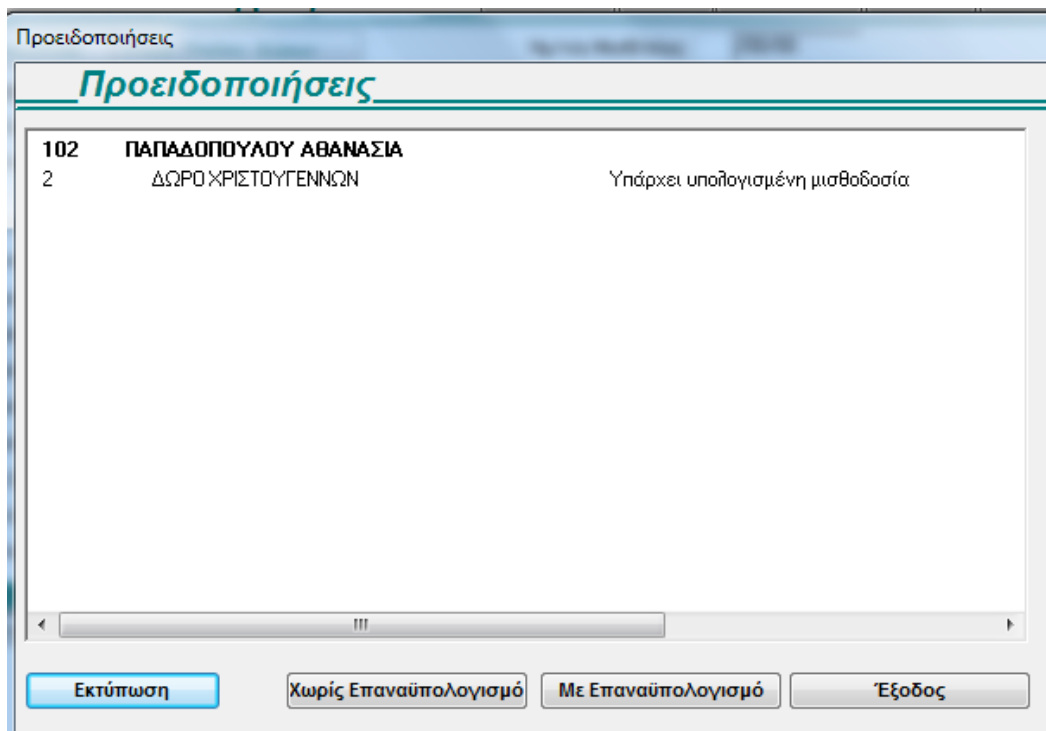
Προειδοποιήσεις

Προειδοποιήσεις

| | | |
|---|---|---|
| **102** | **ΠΑΠΑΔΟΠΟΥΛΟΥ ΑΘΑΝΑΣΙΑ** | |
| 2 | ΔΩΡΟ ΧΡΙΣΤΟΥΓΕΝΝΩΝ | Υπάρχει υπολογισμένη μισθοδοσία |

Εκτύπωση

Χωρίς Επαναϋπολογισμό

Με Επαναϋπολογισμό

Έξοδος